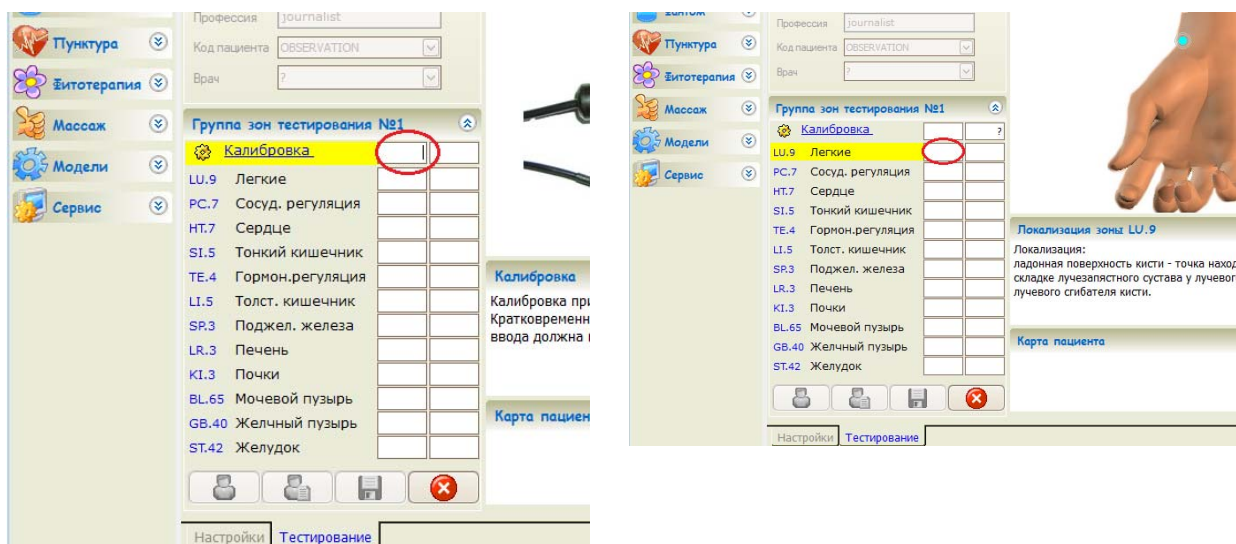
Пунктура
Фитотерапия
Массаж
Модели
Сервис

Профессия journalist
Код пациента OBSERVATION
Врач ?

Группа зон тестирования №1
Калибровка
LU.9 Легкие
PC.7 Сосуд. регуляция
HT.7 Сердце
SI.5 Тонкий кишечник
TE.4 Гормон.регуляция
LI.5 Толст. кишечник
SP.3 Поджел. железа
LR.3 Печень
KI.3 Почки
BL.65 Мочевой пузырь
GB.40 Желчный пузырь
ST.42 Желудок

Калибровка
Калибровка при
Кратковременн
ввода должна

Карта пациен

Настройки Тестирование

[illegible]
Пунктура
Фитотерапия
Массаж
Модели
Сервис

Профессия journalist
Код пациента OBSERVATION
Врач ?

Группа зон тестирования №1
Калибровка ?
LU.9 Легкие
PC.7 Сосуд. регуляция
HT.7 Сердце
SI.5 Тонкий кишечник
TE.4 Гормон.регуляция
LI.5 Толст. кишечник
SP.3 Поджел. железа
LR.3 Печень
KI.3 Почки
BL.65 Мочевой пузырь
GB.40 Желчный пузырь
ST.42 Желудок

Локализация зоны LU.9
Локализация:
ладонная поверхность кисти - точка наход складке лучезапястного сустава у лучевог лучевого сгибателя кисти.

Карта пациента

Настройки Тестирование